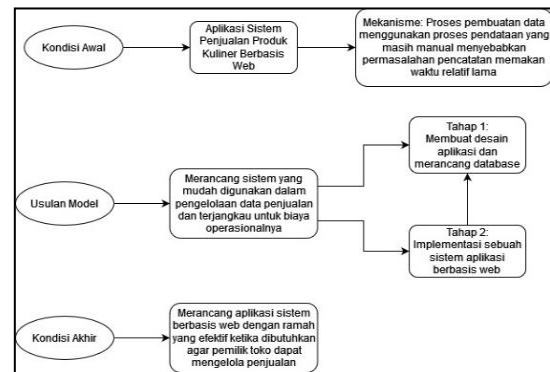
Kondisi Awal

Aplikasi Sistem Penjualan Produk Kuliner Berbasis Web

Mekanisme: Proses pembuatan data menggunakan proses pendataan yang masih manual menyebabkan permasalahan pencatatan memakan waktu relatif lama

Usulan Model

Merancang sistem yang mudah digunakan dalam pengelolaan data penjualan dan terjangkau untuk biaya operasionalnya

Tahap 1: Membuat desain aplikasi dan merancang database

Tahap 2: Implementasi sebuah sistem aplikasi berbasis web

Kondisi Akhir

Merancang aplikasi sistem berbasis web dengan ramah yang efektif ketika dibutuhkan agar pemilik toko dapat mengelola penjualan